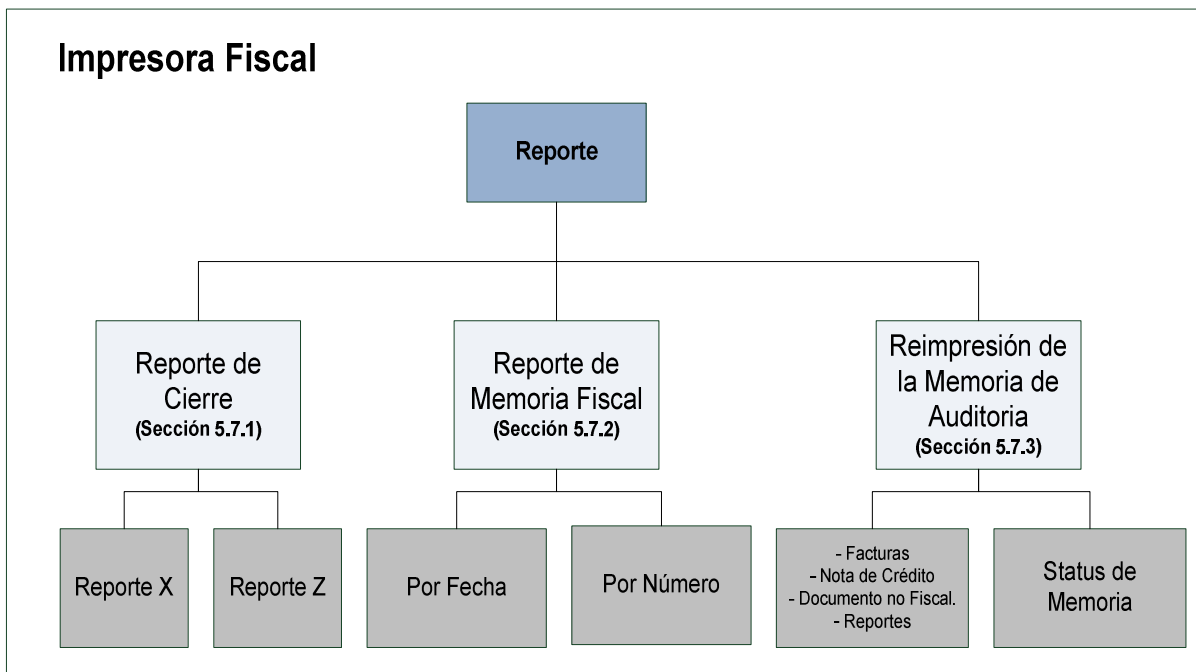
Impresora Fiscal

Reporte

Reporte de Cierre
(Sección 5.7.1)

Reporte de Memoria Fiscal
(Sección 5.7.2)

Reimpresión de la Memoria de Auditoria
(Sección 5.7.3)

Reporte X

Reporte Z

Por Fecha

Por Número

- Facturas
- Nota de Crédito
- Documento no Fiscal.
- Reportes

Status de Memoria